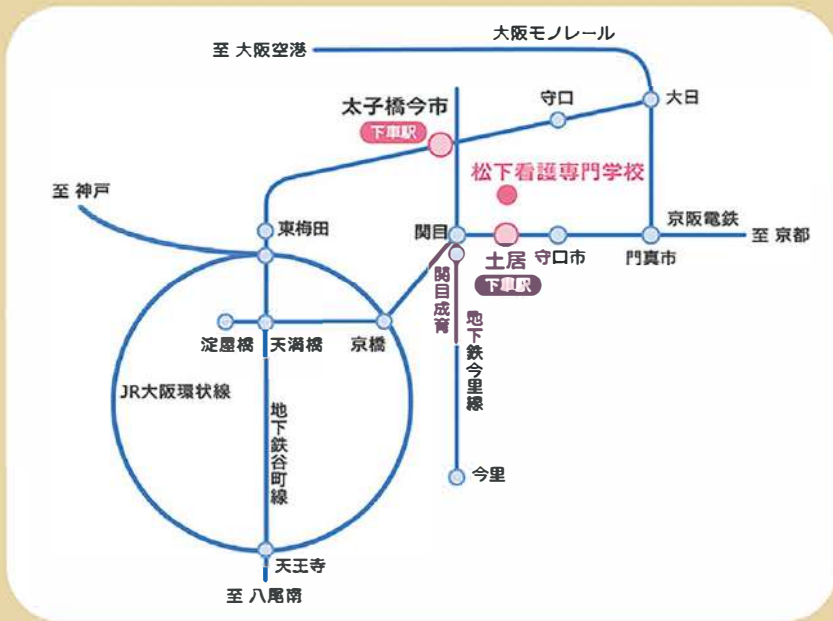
大阪モノレール

至 大阪空港

太子橋今市

下車駅

守口

大日

松下看護専門学校

至 神戸

東梅田

関目

土居

下車駅

守口市

京阪電鉄

門真市

至 京都

関目成育

地下鉄今里線

淀屋橋

天満橋

京橋

JR大阪環状線

地下鉄谷町線

今里

天王寺

至 八尾南